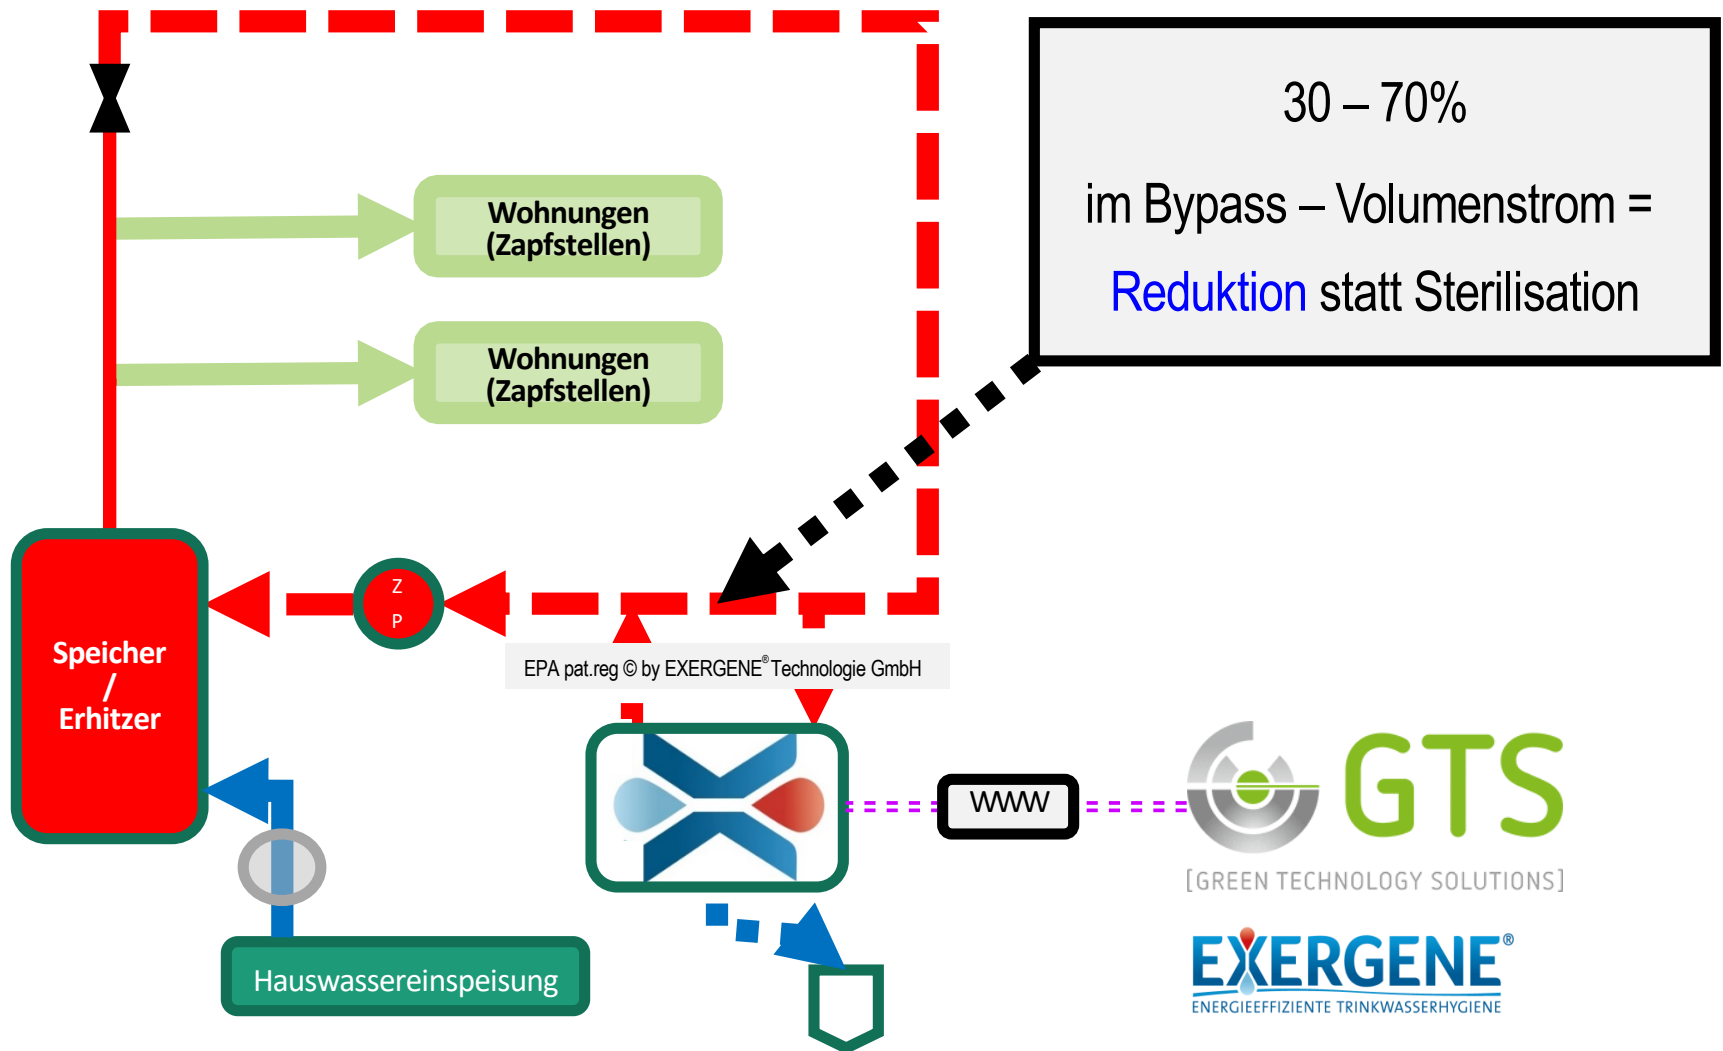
30 – 70%

im Bypass – Volumenstrom =

Reduktion statt Sterilisation

Wohnungen (Zapfstellen)

Wohnungen (Zapfstellen)

Z P

Speicher / Erhitzer

EPA pat.reg © by EXERGENE® Technologie GmbH

WWW

GTS

[GREEN TECHNOLOGY SOLUTIONS]

EXERGENE®
ENERGIEEFFIZIENTE TRINKWASSERHYGIENE

Hauswassereinspeisung